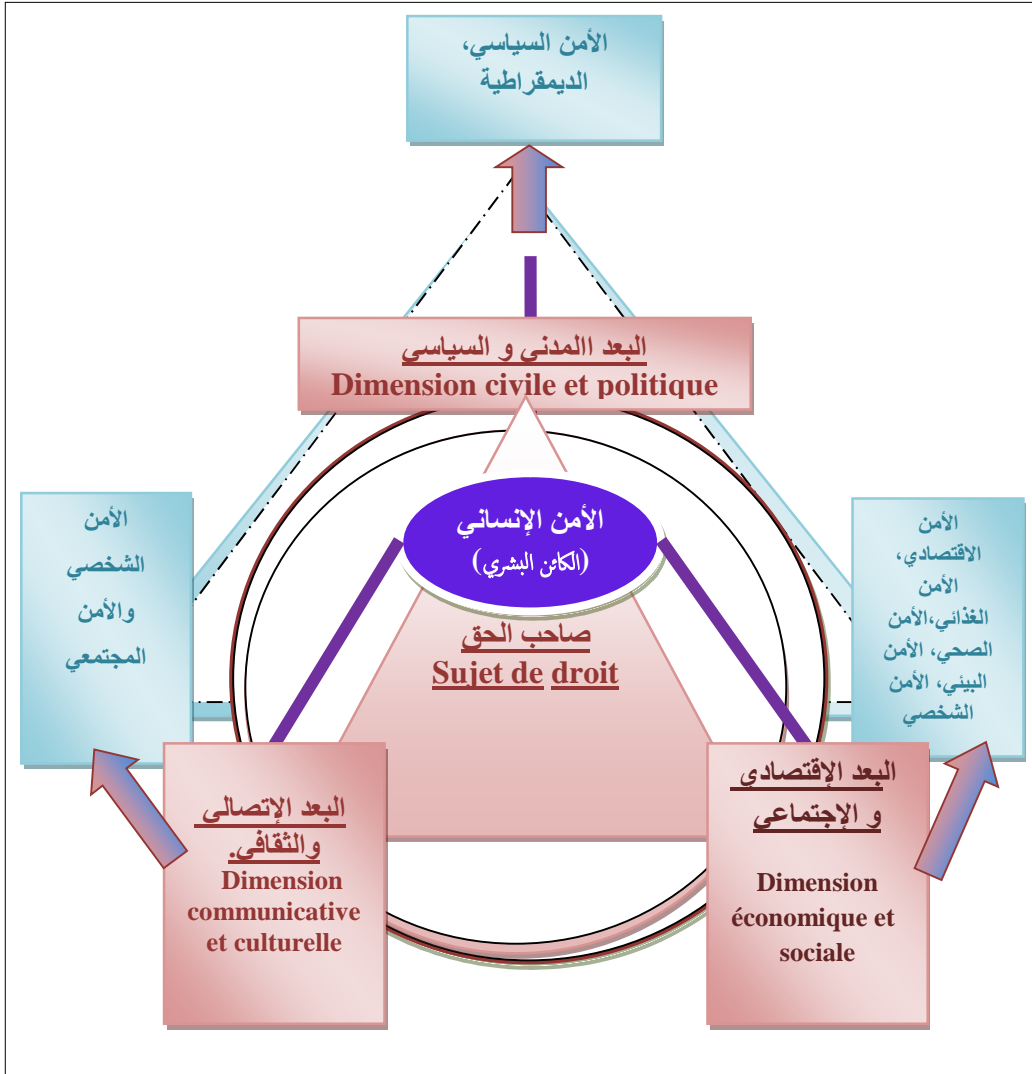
الأمن السياسي، الديمقراطية

البعد المدني و السياسي
Dimension civile et politique

الأمن الشخصي والأمن المجتمعي

الأمن الإنساني
(الكائن البشري)

صاحب الحق
Sujet de droit

الأمن الاقتصادي، الأمن الغذائي،الأمن الصحي، الأمن البيئي، الأمن الشخصي

البعد الإتصالى والثقافى.
Dimension communicative et culturelle

البعد الإقتصادى و الإجتماعي
Dimension économique et sociale